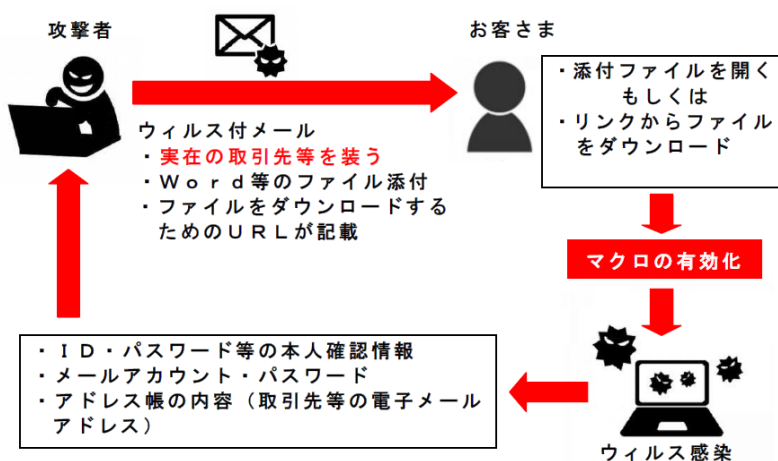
攻撃者

お客さま

・添付ファイルを開く
もしくは
・リンクからファイルをダウンロード

ウィルス付メール
・実在の取引先等を装う
・Ｗｏｒｄ等のファイル添付
・ファイルをダウンロードするためのＵＲＬが記載

マクロの有効化

・ＩＤ・パスワード等の本人確認情報
・メールアカウント・パスワード
・アドレス帳の内容（取引先等の電子メールアドレス）

ウィルス感染